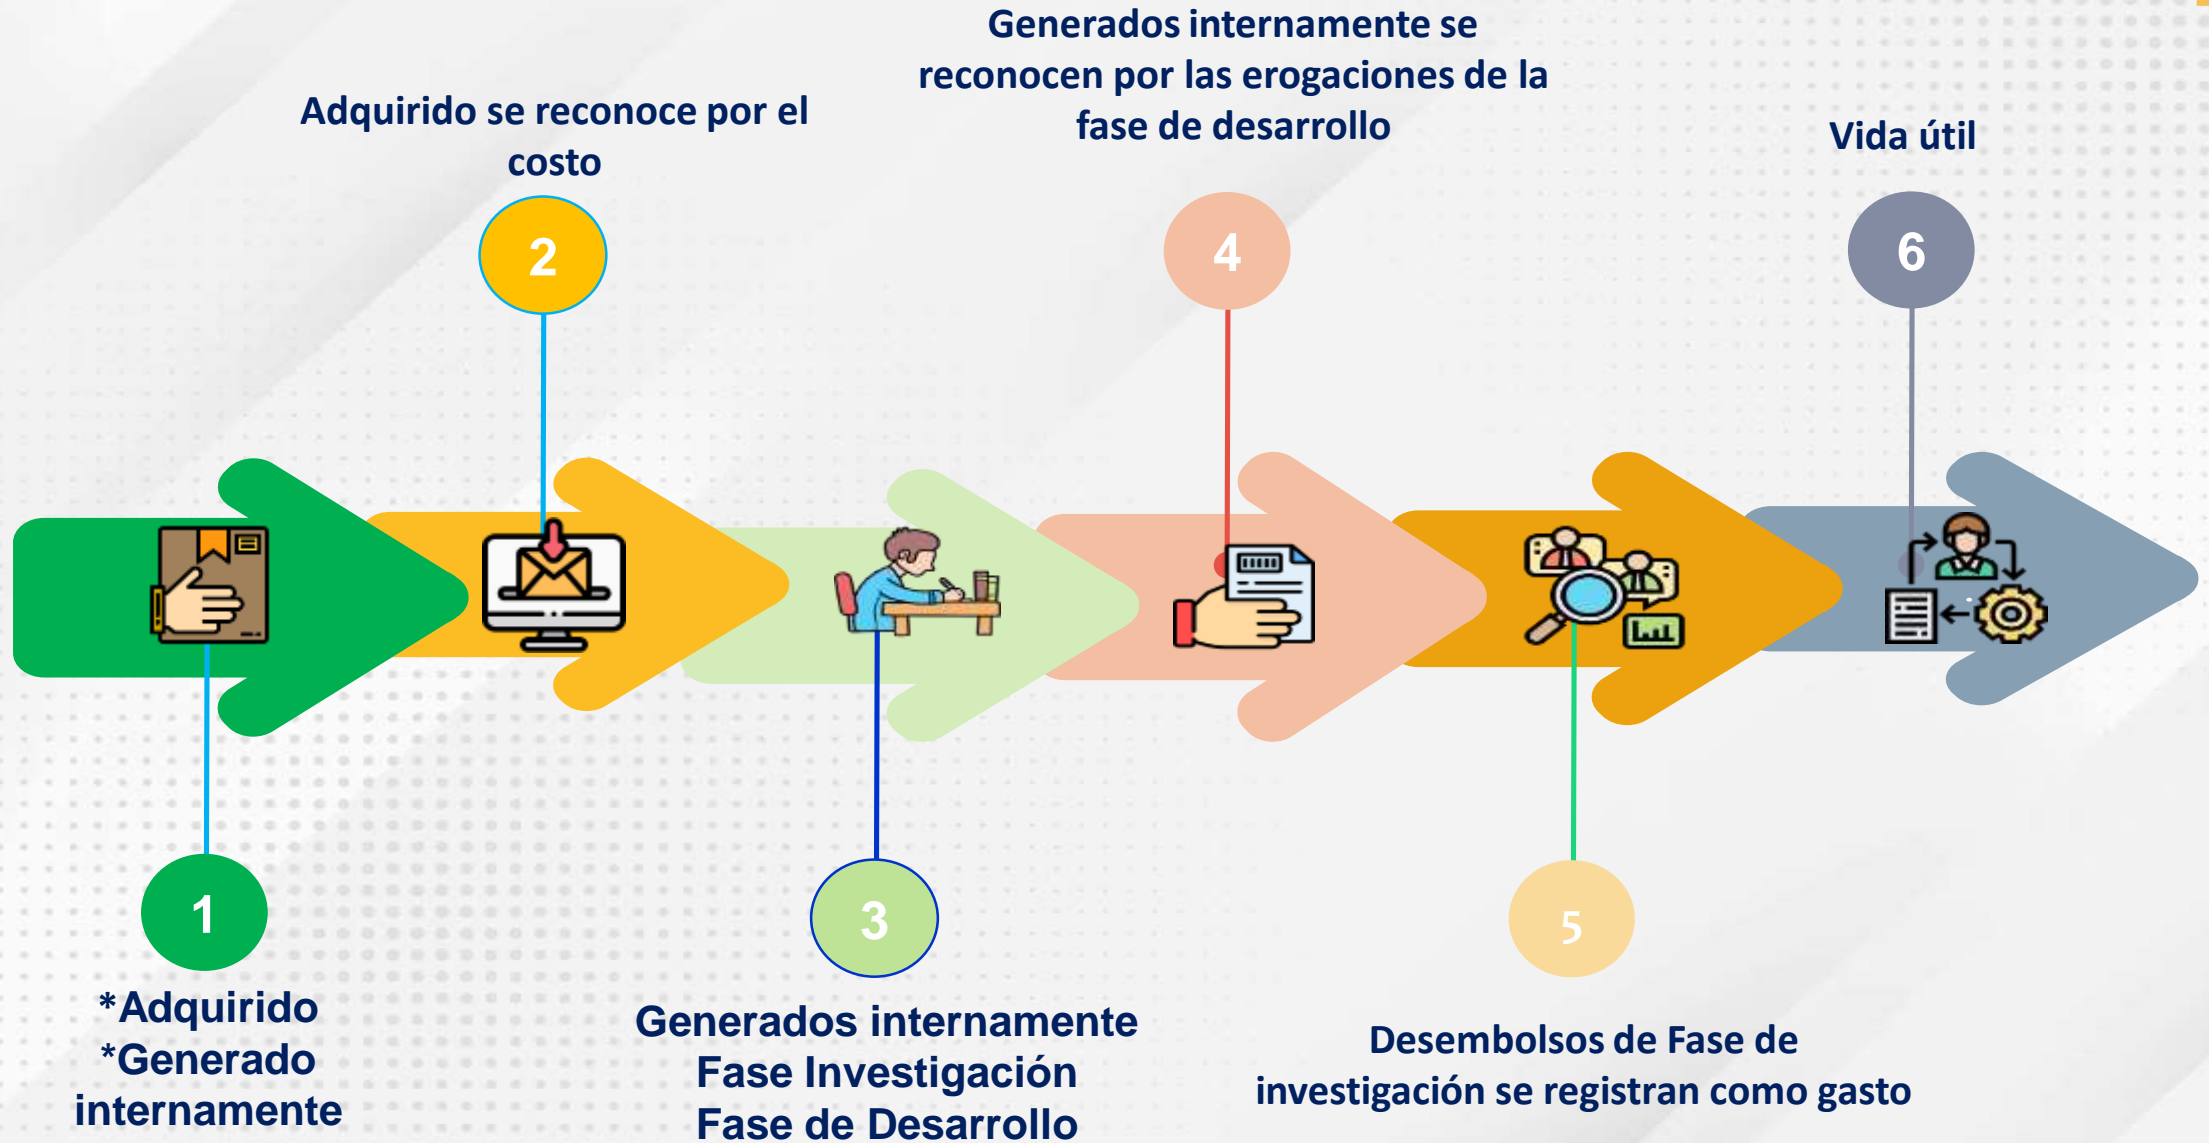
Generados internamente se reconocen por las erogaciones de la fase de desarrollo

Adquirido se reconoce por el costo

Vida útil

2

4

6

1

*Adquirido
*Generado internamente

3

Generados internamente
Fase Investigación
Fase de Desarrollo

5

Desembolsos de Fase de investigación se registran como gasto